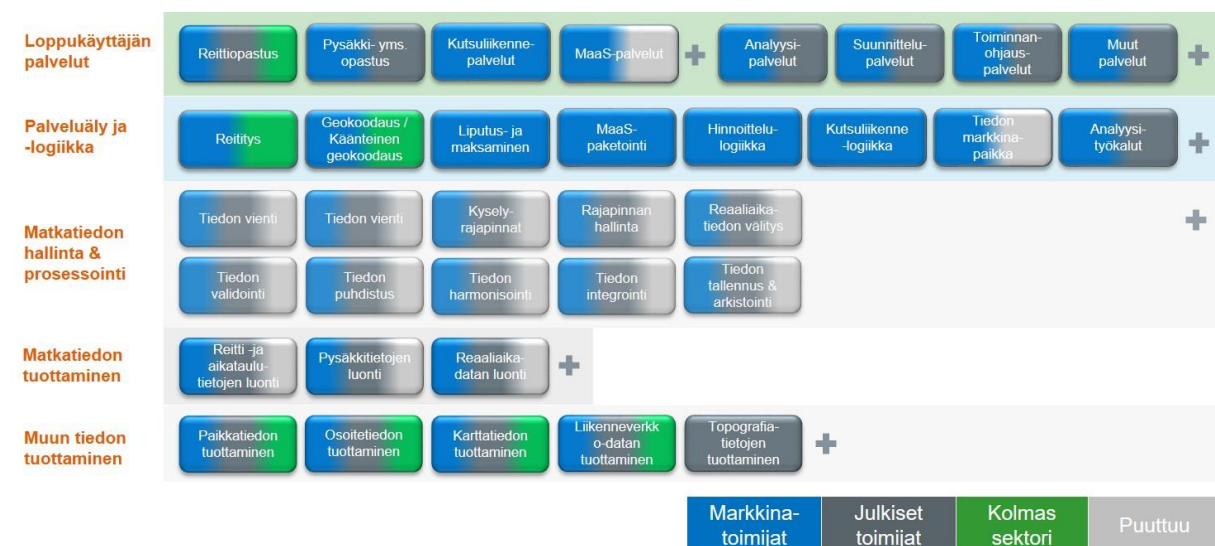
Loppukäyttäjän palvelut

Reittiopastus

Pysäkki- yms. opastus

Kutsuliikenne-palvelut

MaaS-palvelut

+

Analyysi-palvelut

Suunnittelu-palvelut

Toiminnan-ohjaus-palvelut

Muut palvelut

+

Palveluäly ja -logiikka

Reititys

Geokoodaus / Käänteinen geokoodaus

Liputus- ja maksaminen

MaaS-paketointi

Hinnoittelu-logiikka

Kutsuliikenne -logiikka

Tiedon markkina-paikka

Analyysi-työkalut

+

Matkatiedon hallinta & prosessointi

Tiedon vienti

Tiedon vienti

Kysely-rajapinnat

Rajapinnan hallinta

Reaaliaika-tiedon välitys

+

Tiedon validointi

Tiedon puhdistus

Tiedon harmonisointi

Tiedon integrointi

Tiedon tallennus & arkistointi

Matkatiedon tuottaminen

Reitti -ja aikataulu-tietojen luonti

Pysäkkitietojen luonti

Reaaliaika-datan luonti

+

Muun tiedon tuottaminen

Paikkatiedon tuottaminen

Osoitetiedon tuottaminen

Karttatiedon tuottaminen

Liikenneverkko-datan tuottaminen

Topografia-tietojen tuottaminen

+

Markkina-toimijat

Julkiset toimijat

Kolmas sektori

Puuttuu